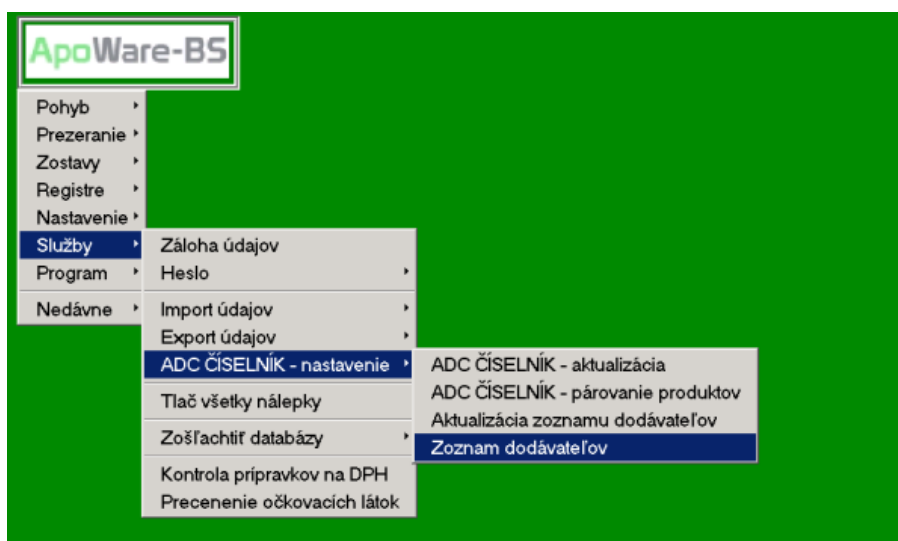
ApoWare-BS

Pohyb
Prezeranie
Zostavy
Registre
Nastavenie
Služby
Program
Nedávne

Záloha údajov
Heslo
Import údajov
Export údajov
ADC ČÍSELNÍK - nastavenie
Tlač všetky nálepky
Zošľachtiť databázy
Kontrola prípravkov na DPH
Precenenie očkovacích látok

ADC ČÍSELNÍK - aktualizácia
ADC ČÍSELNÍK - párovanie produktov
Aktualizácia zoznamu dodávateľov
Zoznam dodávateľov